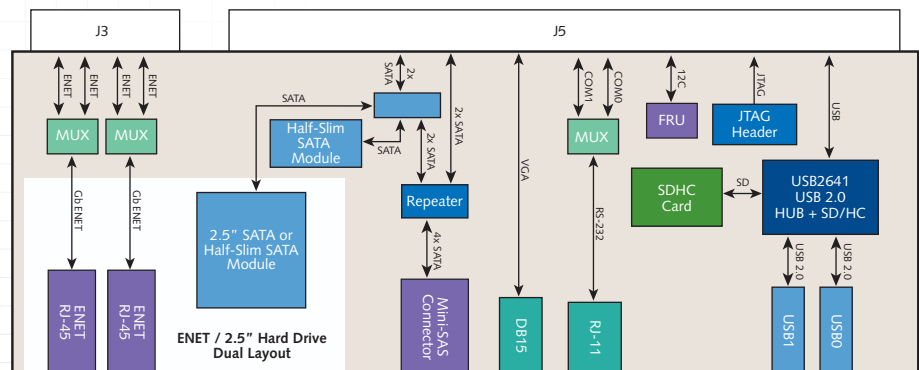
J3

J5

ENET ENET ENET ENET

MUX MUX

Gb ENET Gb ENET

ENET RJ-45 ENET RJ-45

SATA

2x SATA

2x SATA

Half-Slim SATA Module

SATA

2x SATA

2.5” SATA or Half-Slim SATA Module

Repeater

4x SATA

ENET / 2.5” Hard Drive Dual Layout

Mini-SAS Connector

VGA

DB15

COM1 COM0

MUX

RS-232

RJ-11

I2C

FRU

JTAG

JTAG Header

USB

SDHC Card

SD

USB2641 USB 2.0 HUB + SD/HC

USB 2.0 USB 2.0

USB1 USB0